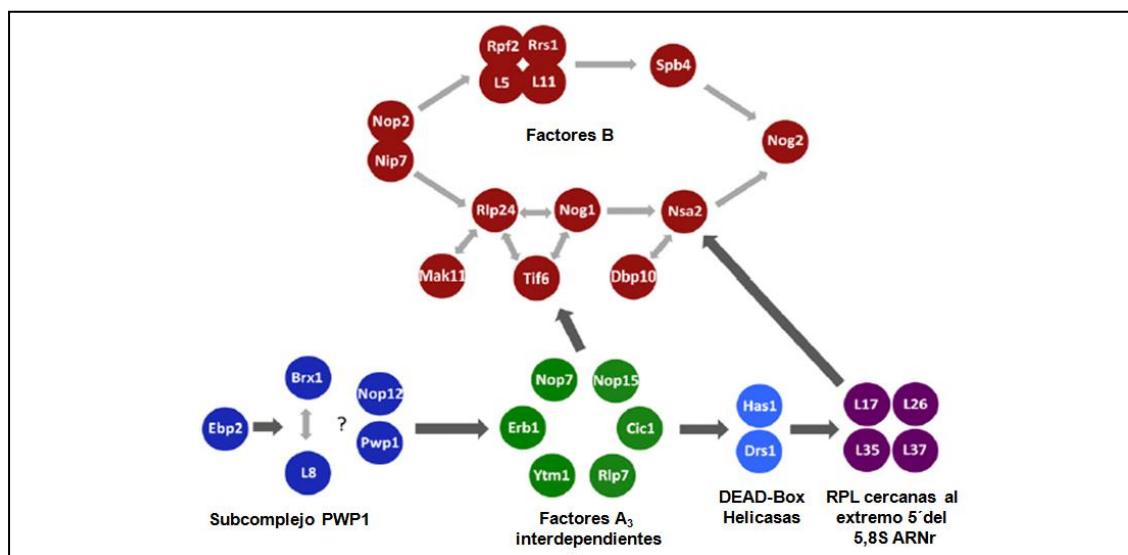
Rpf2 Rrs1
L5 L11
Spb4
Nop2
Nip7
Factores B
Nog2
Rlp24
Nog1
Nsa2
Mak11
Tif6
Dbp10
Brx1
Nop12
Ebp2
?
Pwp1
L8
Nop7
Nop15
Erb1
Cic1
Ytm1
Rlp7
Has1
Drs1
L17
L26
L35
L37
Subcomplejo PWP1
Factores $A_3$ interdependientes
DEAD-Box Helicasas
RPL cercanas al extremo 5´del 5,8S ARNr